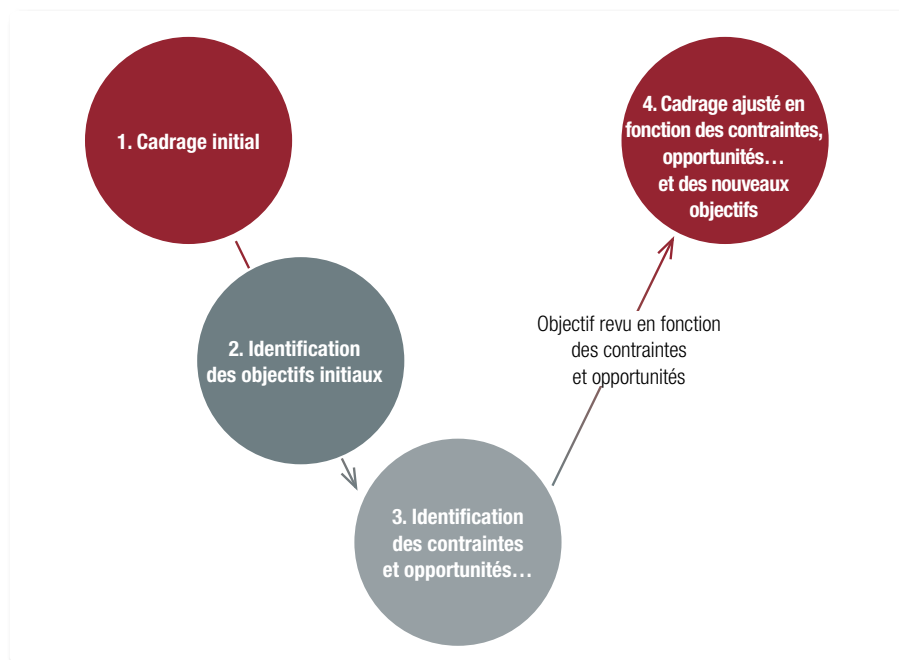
1. Cadrage initial

2. Identification des objectifs initiaux

3. Identification des contraintes et opportunités…

Objectif revu en fonction des contraintes et opportunités

4. Cadrage ajusté en fonction des contraintes, opportunités… et des nouveaux objectifs